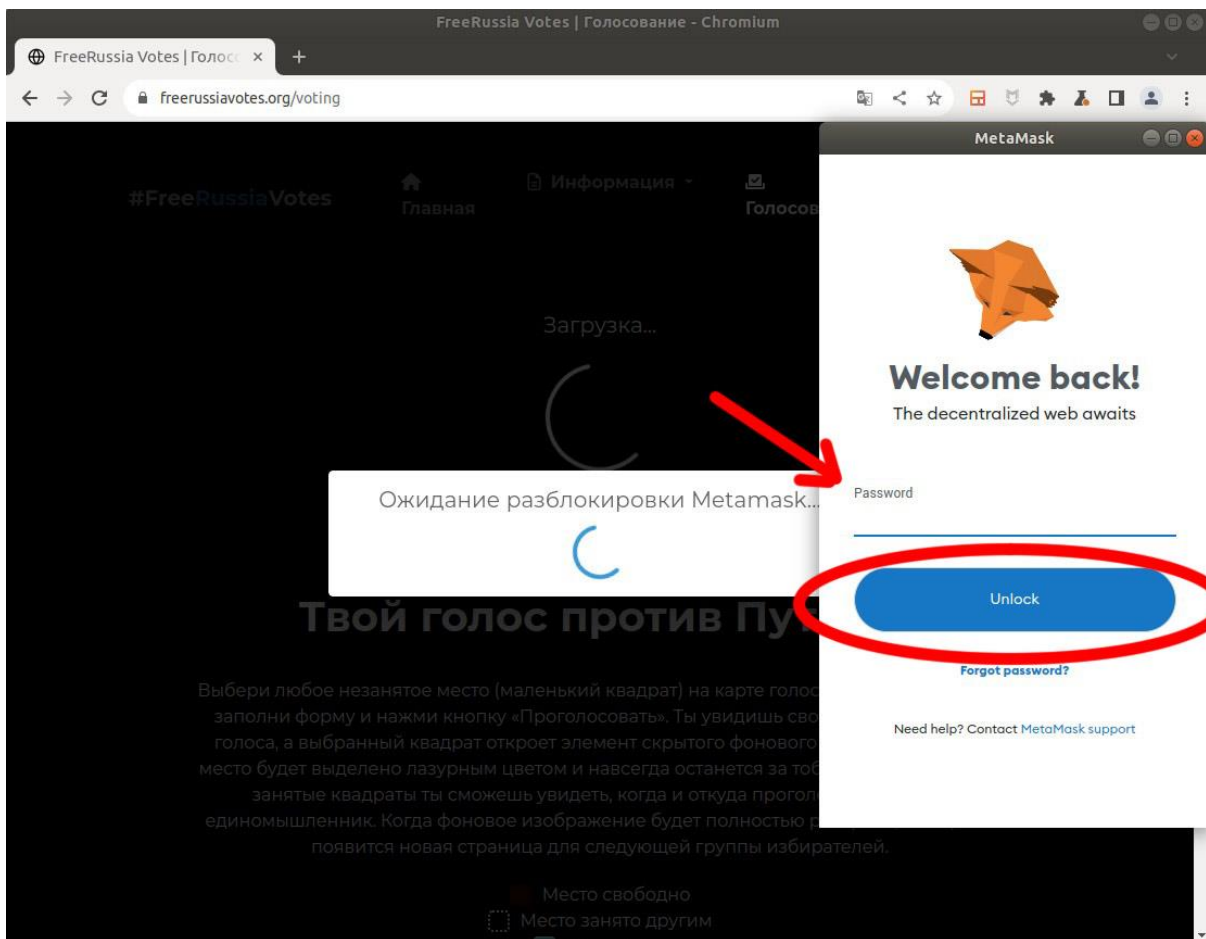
FreeRussia Votes | Голосование - Chromium

FreeRussia Votes | Голосо ×

+

freerussiavotes.org/voting

MetaMask

#FreeRussiaVotes

Главная

Информация

Голосов

Загрузка...

Welcome back!

The decentralized web awaits

Ожидание разблокировки Metamask...

Password

Unlock

Твой голос против Пу

Forgot password?

Выбери любое незанятое место (маленький квадрат) на карте голос заполни форму и нажми кнопку «Проголосовать». Ты увидишь сво голоса, а выбранный квадрат откроет элемент скрытого фонового место будет выделено лазурным цветом и навсегда останется за тоб занятые квадраты ты сможешь увидеть, когда и откуда проголо единомышленник. Когда фоновое изображение будет полностью р появится новая страница для следующей группы избирателей.

Need help? Contact MetaMask support

Место свободно

Место занято другим